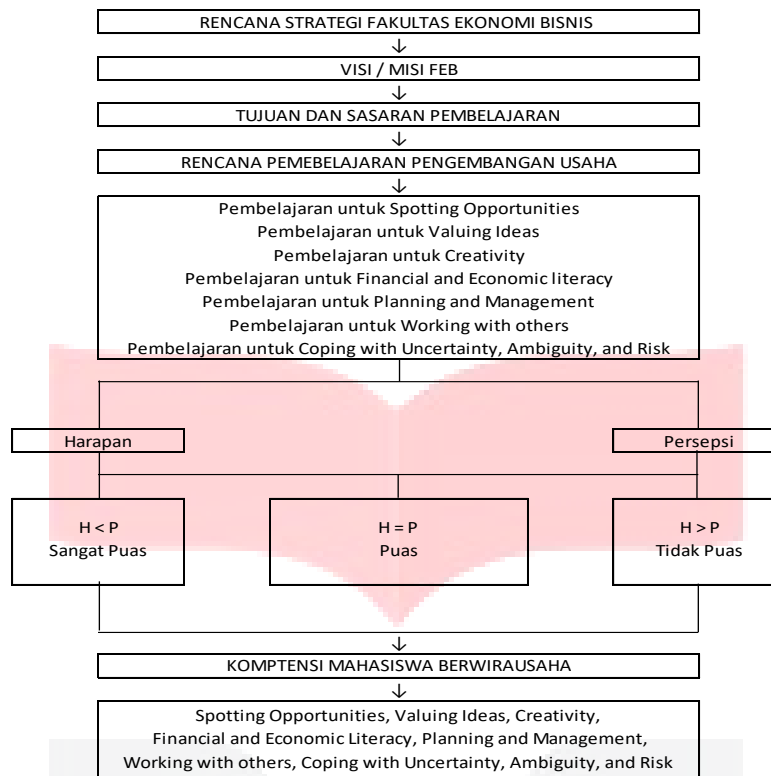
RENCANA STRATEGI FAKULTAS EKONOMI BISNIS

VISI / MISI FEB

TUJUAN DAN SASARAN PEMBELAJARAN

RENCANA PEMEBELAJARAN PENGEMBANGAN USAHA

Pembelajaran untuk Spotting Opportunities
Pembelajaran untuk Valuing Ideas
Pembelajaran untuk Creativity
Pembelajaran untuk Financial and Economic literacy
Pembelajaran untuk Planning and Management
Pembelajaran untuk Working with others
Pembelajaran untuk Coping with Uncertainty, Ambiguity, and Risk

Harapan

Persepsi

H < P
Sangat Puas

H = P
Puas

H > P
Tidak Puas

KOMPTENSI MAHASISWA BERWIRAUSAHA

Spotting Opportunities, Valuing Ideas, Creativity, Financial and Economic Literacy, Planning and Management, Working with others, Coping with Uncertainty, Ambiguity, and Risk